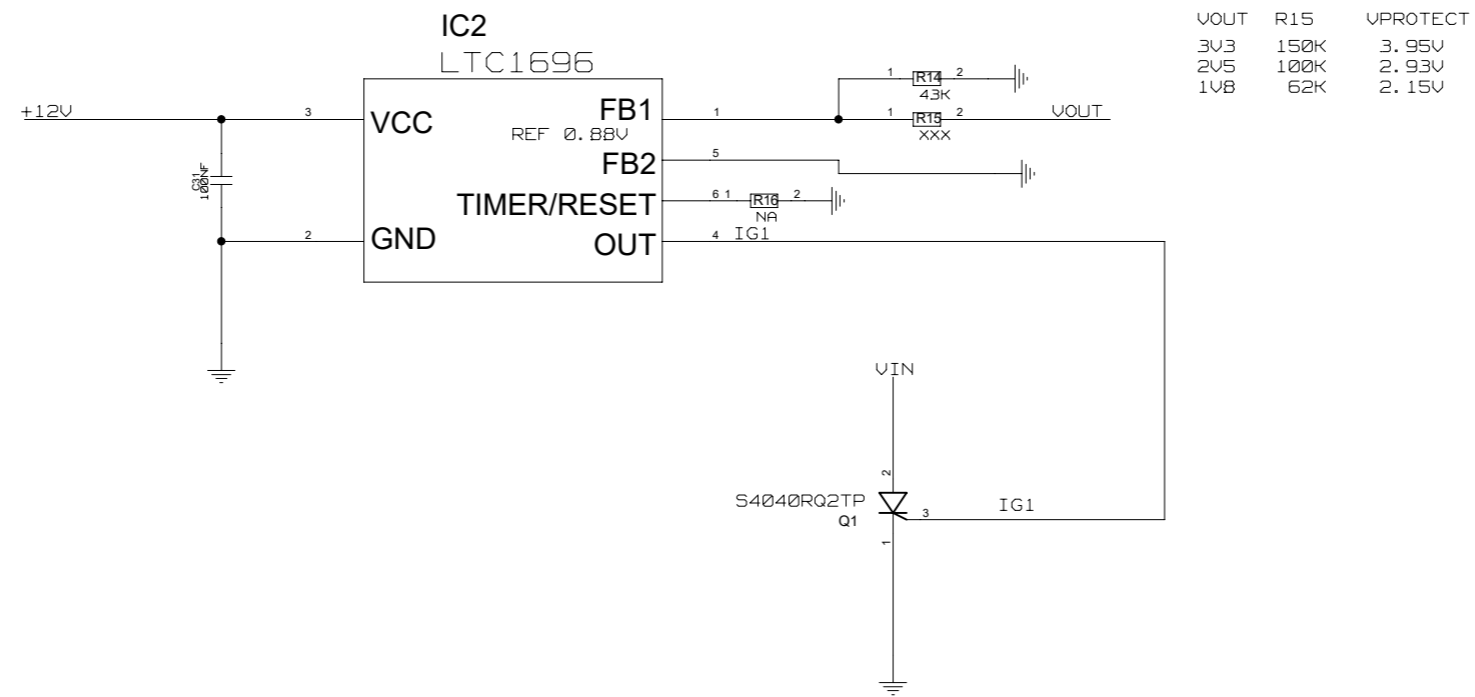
IC2
LTC1696

| VOUT | R15 | VPROTECT |
|---|---|---|
| 3V3 | 150K | 3.95V |
| 2V5 | 100K | 2.93V |
| 1V8 | 62K | 2.15V |

+12V
3
VCC
C31
100NF
2
GND
FB1
REF 0.88V
FB2
TIMER/RESET
OUT
1
1 R14 2
43K
1 R15 2
XXX
VOUT
5
6 1 R16 2
NA
4 IG1
VIN
2
S4040RQ2TP
Q1
3
IG1
1